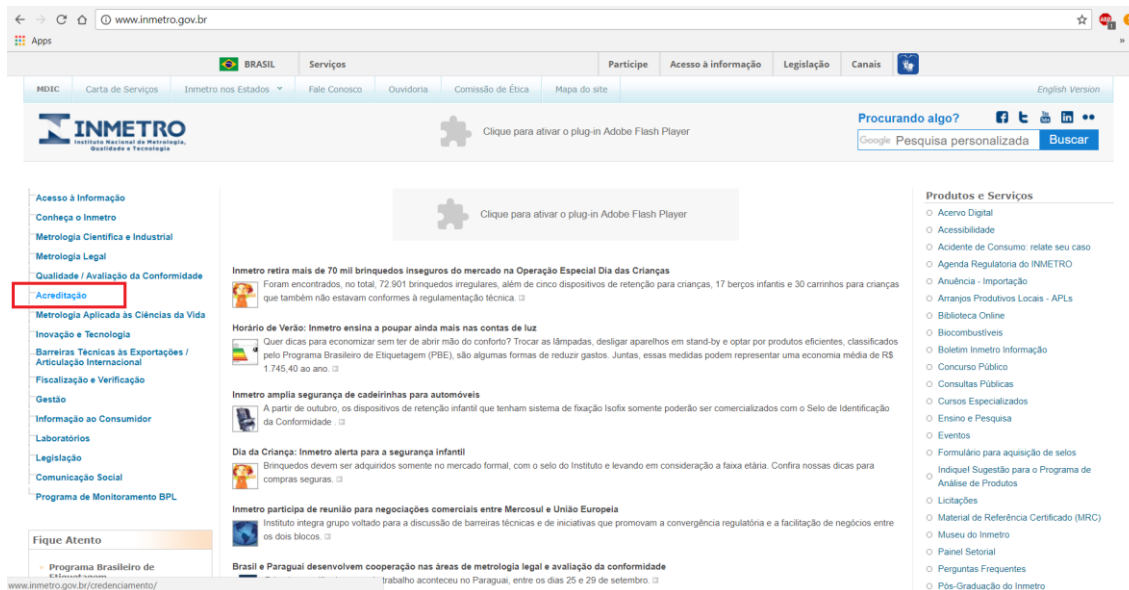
www.inmetro.gov.br

Apps

BRASIL | Serviços | Participe | Acesso à informação | Legislação | Canais

MDIC | Carta de Serviços | Inmetro nos Estados | Fale Conosco | Ouvidoria | Comissão de Ética | Mapa do site | English Version

INMETRO
Instituto Nacional de Metrologia, Qualidade e Tecnologia

Clique para ativar o plug-in Adobe Flash Player

Procurando algo?

Google Pesquisa personalizada | Buscar

Acesso à Informação
Conheça o Inmetro
Metrologia Científica e Industrial
Metrologia Legal
Qualidade / Avaliação da Conformidade
Acreditação
Metrologia Aplicada às Ciências da Vida
Inovação e Tecnologia
Barreiras Técnicas às Exportações / Articulação Internacional
Fiscalização e Verificação
Gestão
Informação ao Consumidor
Laboratórios
Legislação
Comunicação Social
Programa de Monitoramento BPL

Fique Atento

Programa Brasileiro de Etiquetagem

Clique para ativar o plug-in Adobe Flash Player

Inmetro retira mais de 70 mil brinquedos inseguros do mercado na Operação Especial Dia das Crianças
Foram encontrados, no total, 72.901 brinquedos irregulares, além de cinco dispositivos de retenção para crianças, 17 berços infantis e 30 carrinhos para crianças que também não estavam conformes à regulamentação técnica.

Horário de Verão: Inmetro ensina a poupar ainda mais nas contas de luz
Quer dicas para economizar sem ter de abrir mão do conforto? Trocar as lâmpadas, desligar aparelhos em stand-by e optar por produtos eficientes, classificados pelo Programa Brasileiro de Etiquetagem (PBE), são algumas formas de reduzir gastos. Juntas, essas medidas podem representar uma economia média de R$ 1.745,40 ao ano.

Inmetro amplia segurança de cadeirinhas para automóveis
A partir de outubro, os dispositivos de retenção infantil que tenham sistema de fixação Isofix somente poderão ser comercializados com o Selo de Identificação da Conformidade.

Dia da Criança: Inmetro alerta para a segurança infantil
Brinquedos devem ser adquiridos somente no mercado formal, com o selo do Instituto e levando em consideração a faixa etária. Confira nossas dicas para compras seguras.

Inmetro participa de reunião para negociações comerciais entre Mercosul e União Europeia
Instituto integra grupo voltado para a discussão de barreiras técnicas e de iniciativas que promovam a convergência regulatória e a facilitação de negócios entre os dois blocos.

Brasil e Paraguai desenvolvem cooperação nas áreas de metrologia legal e avaliação da conformidade
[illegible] trabalho aconteceu no Paraguai, entre os dias 25 e 29 de setembro.

Produtos e Serviços
Acervo Digital
Acessibilidade
Acidente de Consumo: relate seu caso
Agenda Regulatória do INMETRO
Anuência - Importação
Arranjos Produtivos Locais - APLs
Biblioteca Online
Biocombustíveis
Boletim Inmetro Informação
Concurso Público
Consultas Públicas
Cursos Especializados
Ensino e Pesquisa
Eventos
Formulário para aquisição de selos
Indiquel Sugestão para o Programa de Análise de Produtos
Licitações
Material de Referência Certificado (MRC)
Museu do Inmetro
Painel Setorial
Perguntas Frequentes
Pós-Graduação do Inmetro

www.inmetro.gov.br/credenciamento/